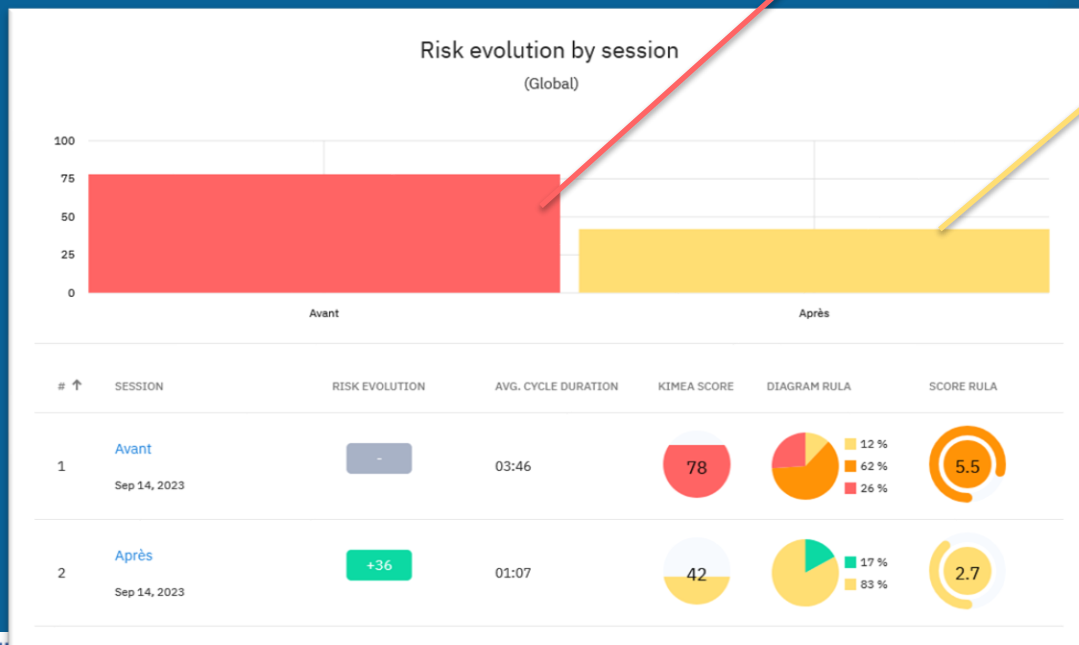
Risk evolution by session

(Global)

100
75
50
25
0

Avant

Après

| # ↑ | SESSION | RISK EVOLUTION | AVG. CYCLE DURATION | KIMEA SCORE | DIAGRAM RULA | SCORE RULA |
|---|---|---|---|---|---|---|
| 1 | Avant Sep 14, 2023 | - | 03:46 | 78 | 12 % 62 % 26 % | 5.5 |
| 2 | Après Sep 14, 2023 | +36 | 01:07 | 42 | 17 % 83 % | 2.7 |